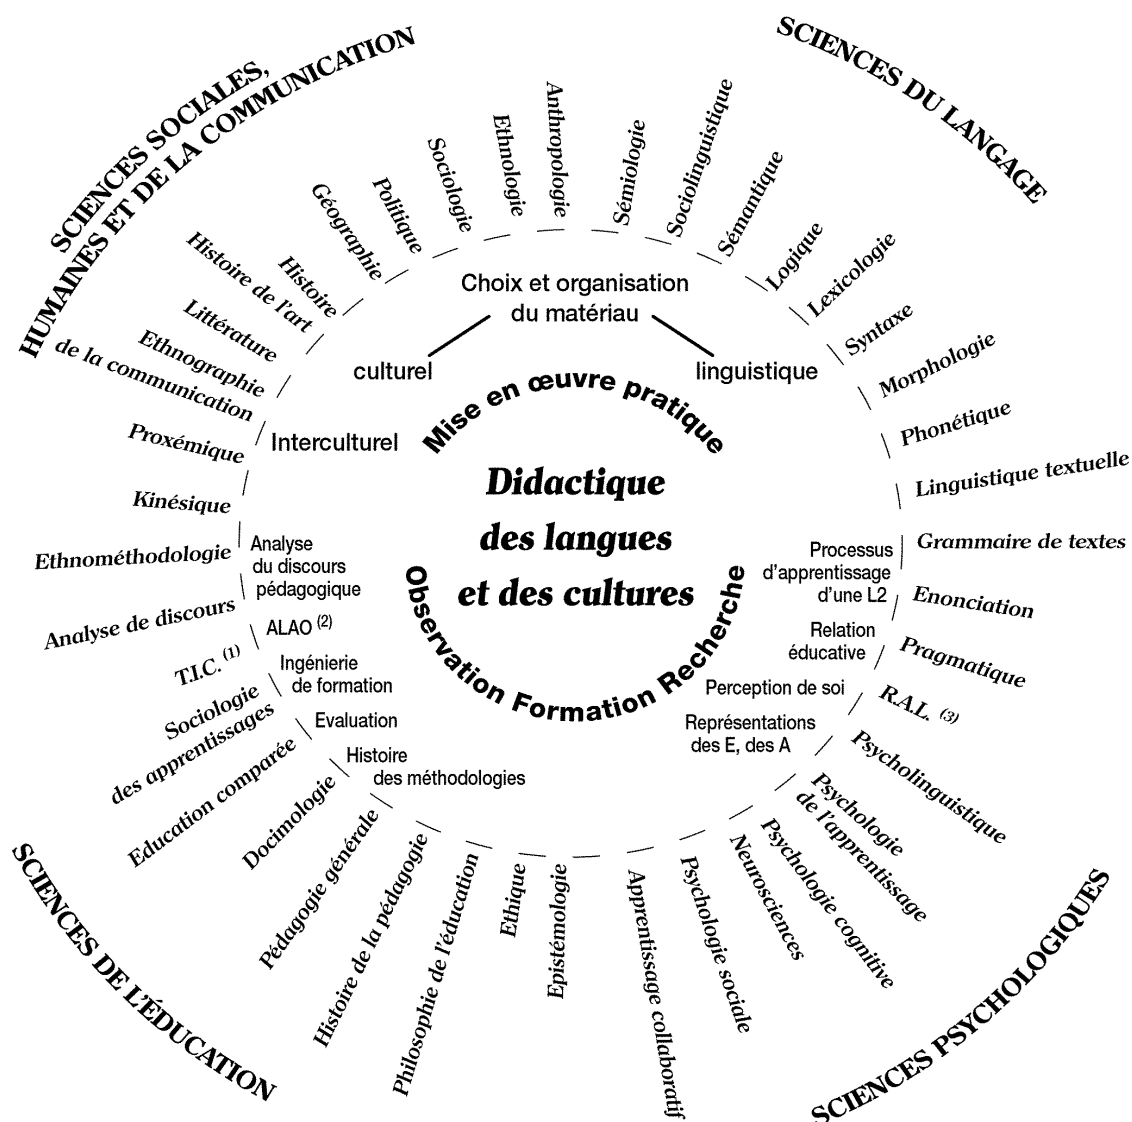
SCIENCES SOCIALES, HUMAINES ET DE LA COMMUNICATION

SCIENCES DU LANGAGE

Géographie
Politique
Sociologie
Ethnologie
Anthropologie
Sémiologie
Sociolinguistique
Sémantique
Logique
Lexicologie
Syntaxe
Morphologie
Phonétique
Linguistique textuelle
Grammaire de textes
Enonciation
Pragmatique
R.A.L. $^{(3)}$
Psycholinguistique
Psychologie de l'apprentissage
Psychologie cognitive
Neurosciences
Psychologie sociale
Apprentissage collaboratif
Epistémologie
Ethique
Philosophie de l'éducation
Histoire de la pédagogie
Pédagogie générale
Docimologie
Education comparée
Sociologie des apprentissages
T.I.C. $^{(1)}$
Analyse de discours
Ethnométhodologie
Kinésique
Proxémique
Ethnographie de la communication
Littérature
Histoire de l'art
Histoire

Choix et organisation du matériau
culturel
linguistique
Interculturel
Mise en œuvre pratique

Didactique des langues et des cultures

Observation Formation Recherche

Analyse du discours pédagogique
ALAO $^{(2)}$
Ingénierie de formation
Evaluation
Histoire des méthodologies

Processus d'apprentissage d'une L2
Relation éducative
Perception de soi
Représentations des E, des A

SCIENCES DE L'ÉDUCATION

SCIENCES PSYCHOLOGIQUES